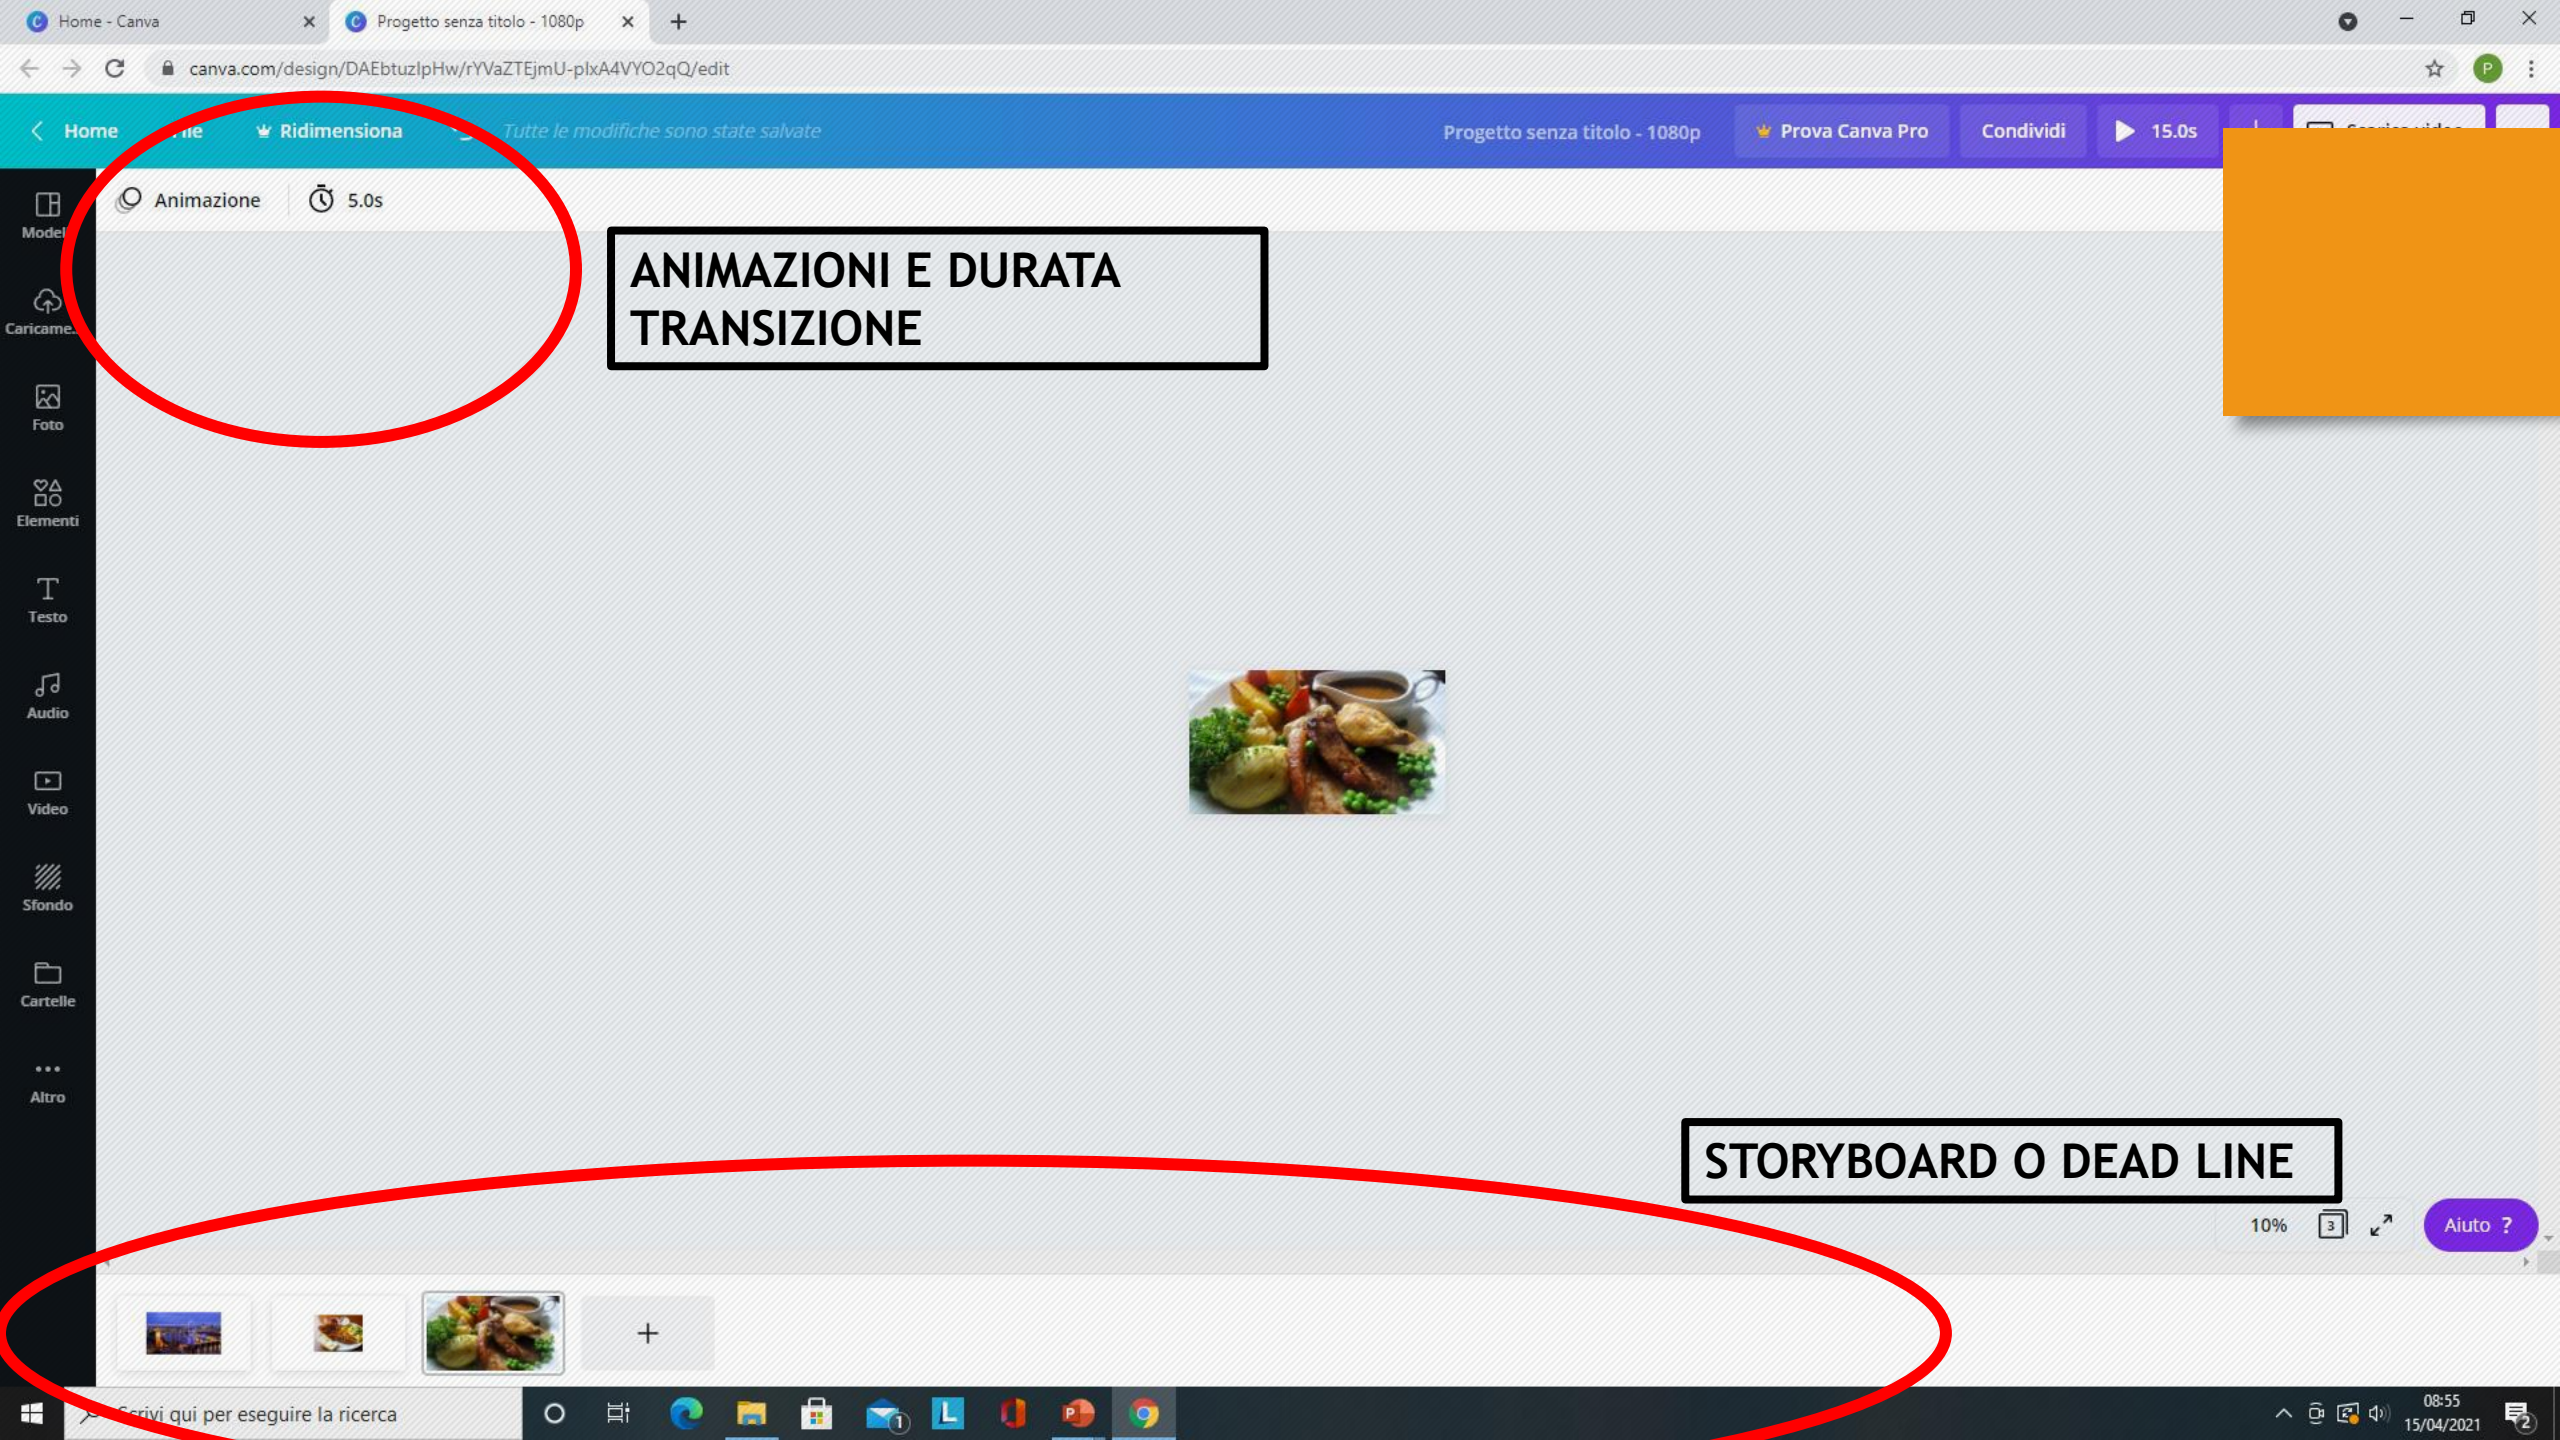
Home - Canva
Progetto senza titolo - 1080p
canva.com/design/DAEbtuzlpHw/rYVaZTEjmU-plxA4VYO2qQ/edit

Home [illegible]ile Ridimensiona Tutte le modifiche sono state salvate
Progetto senza titolo - 1080p Prova Canva Pro Condividi 15.0s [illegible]

Animazione 5.0s

ANIMAZIONI E DURATA TRANSIZIONE

Modelli
Caricame...
Foto
Elementi
Testo
Audio
Video
Sfondo
Cartelle
Altro

STORYBOARD O DEAD LINE

10% 3 Aiuto ?

+

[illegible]crivi qui per eseguire la ricerca
08:55
15/04/2021